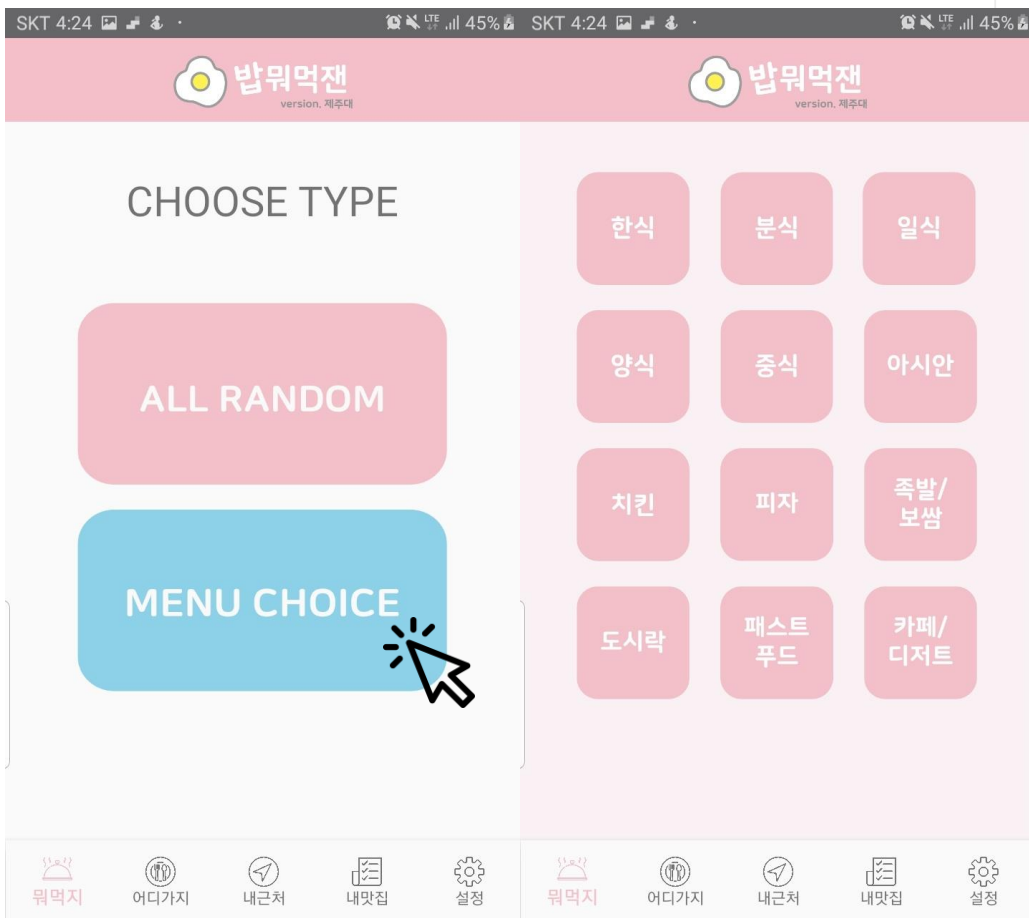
SKT 4:24 LTE 45%

밥뭐먹잰
version. 제주대

CHOOSE TYPE

ALL RANDOM

MENU CHOICE

뭐먹지 어디가지 내근처 내맛집 설정

SKT 4:24 LTE 45%

밥뭐먹잰
version. 제주대

한식
분식
일식
양식
중식
아시안
치킨
피자
족발/보쌈
도시락
패스트푸드
카페/디저트

뭐먹지 어디가지 내근처 내맛집 설정